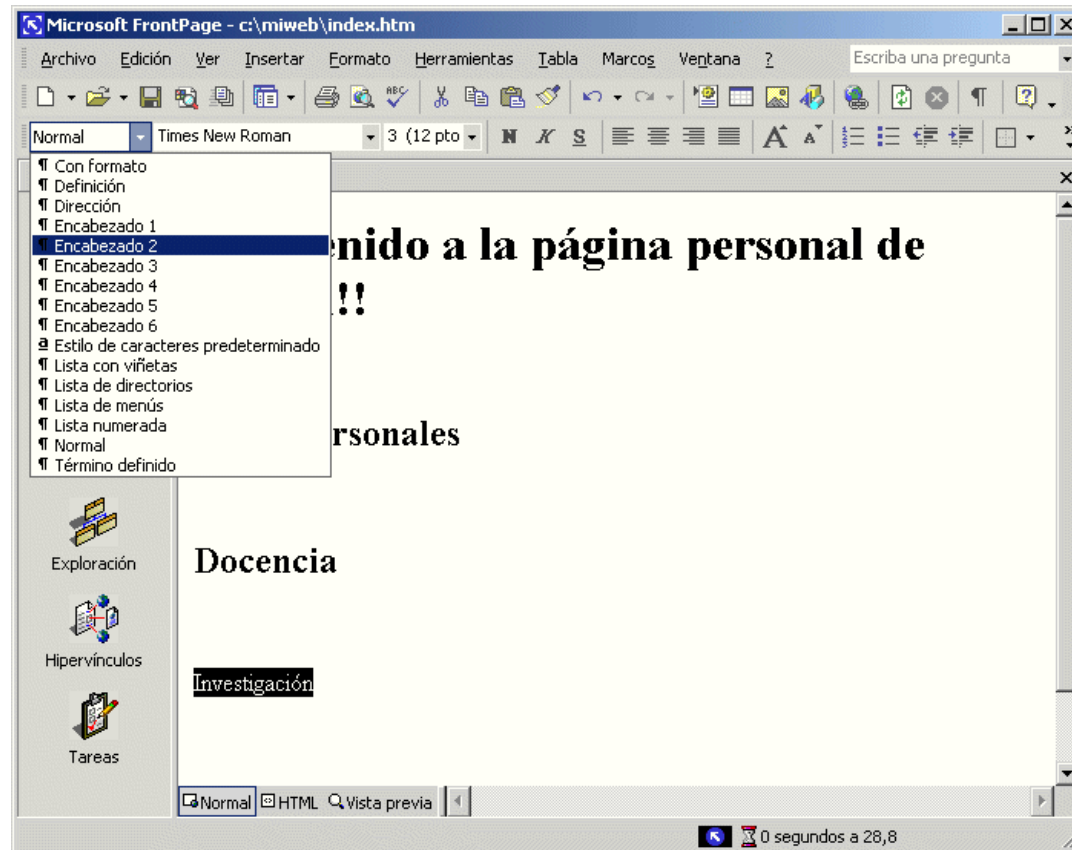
Microsoft FrontPage - c:\miweb\index.htm

Archivo Edición Ver Insertar Formato Herramientas Tabla Marcos Ventana ?

Escriba una pregunta

Normal

Times New Roman

3 (12 pto

N K S

¶ Con formato
¶ Definición
¶ Dirección
¶ Encabezado 1
¶ Encabezado 2
¶ Encabezado 3
¶ Encabezado 4
¶ Encabezado 5
¶ Encabezado 6
a Estilo de caracteres predeterminado
¶ Lista con viñetas
¶ Lista de directorios
¶ Lista de menús
¶ Lista numerada
¶ Normal
¶ Término definido

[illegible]enido a la página personal de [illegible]!!

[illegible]rsonales

Docencia

Investigación

Exploración

Hipervínculos

Tareas

Normal HTML Vista previa

0 segundos a 28,8